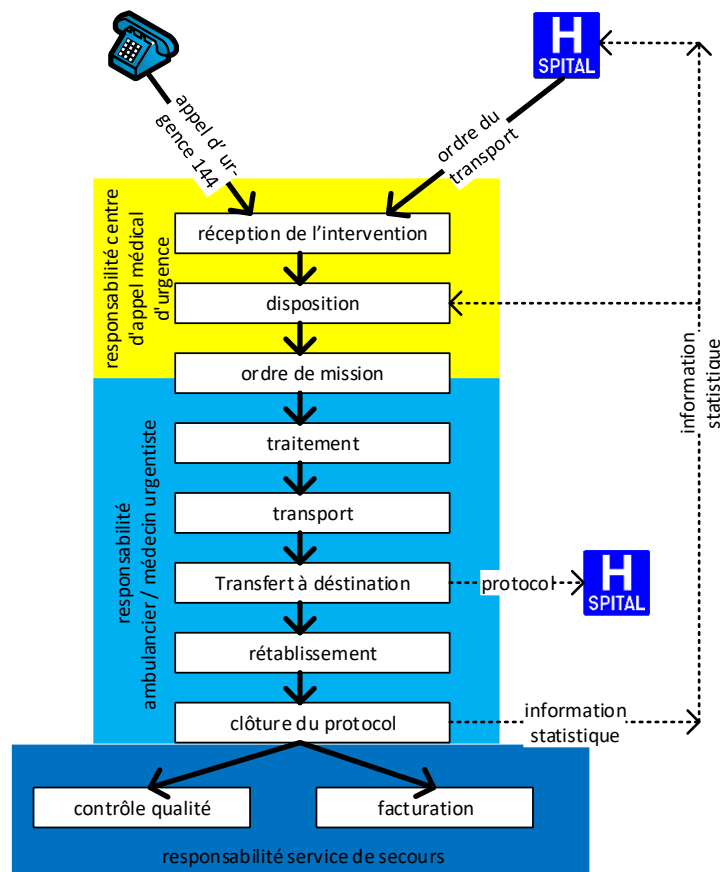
H
SPITAL

appel d' urgence 144

ordre du transport

responsabilité centre d'appel médical d'urgence

réception de l'intervention

disposition

ordre de mission

responsabilité ambulancier / médecin urgentiste

traitement

transport

Transfert à déstination

protocol

H
SPITAL

rétablissement

clôture du protocol

information statistique

information statistique

contrôle qualité

facturation

responsabilité service de secours